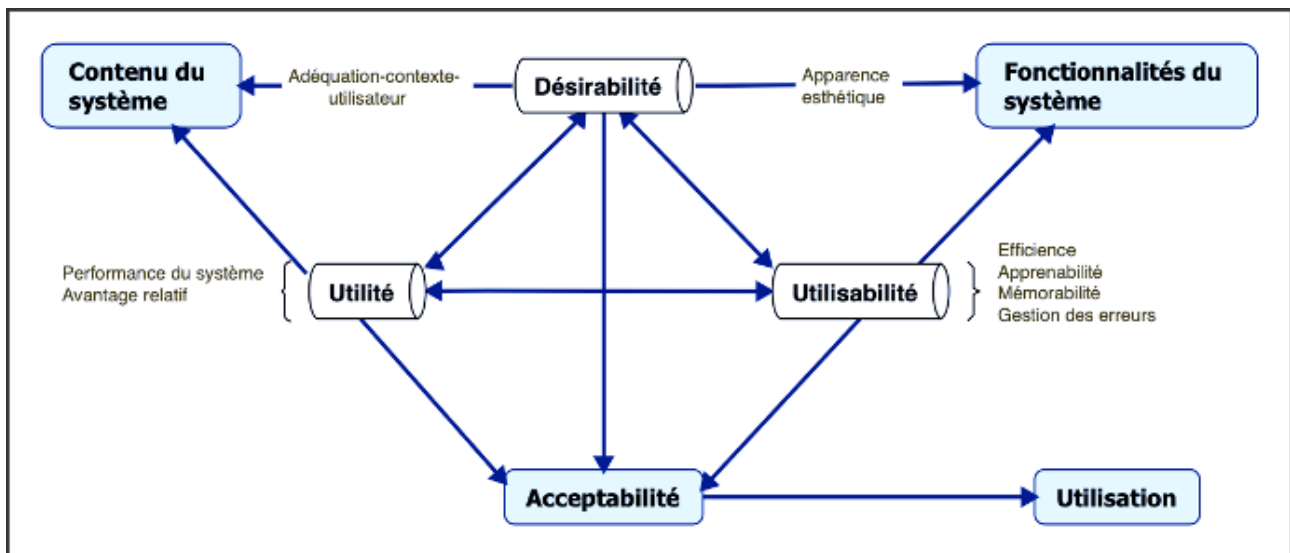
Contenu du système

Adéquation-contexte-utilisateur

Désirabilité

Apparence esthétique

Fonctionnalités du système

Performance du système
Avantage relatif

Utilité

Utilisabilité

Efficience
Apprenabilité
Mémorabilité
Gestion des erreurs

Acceptabilité

Utilisation